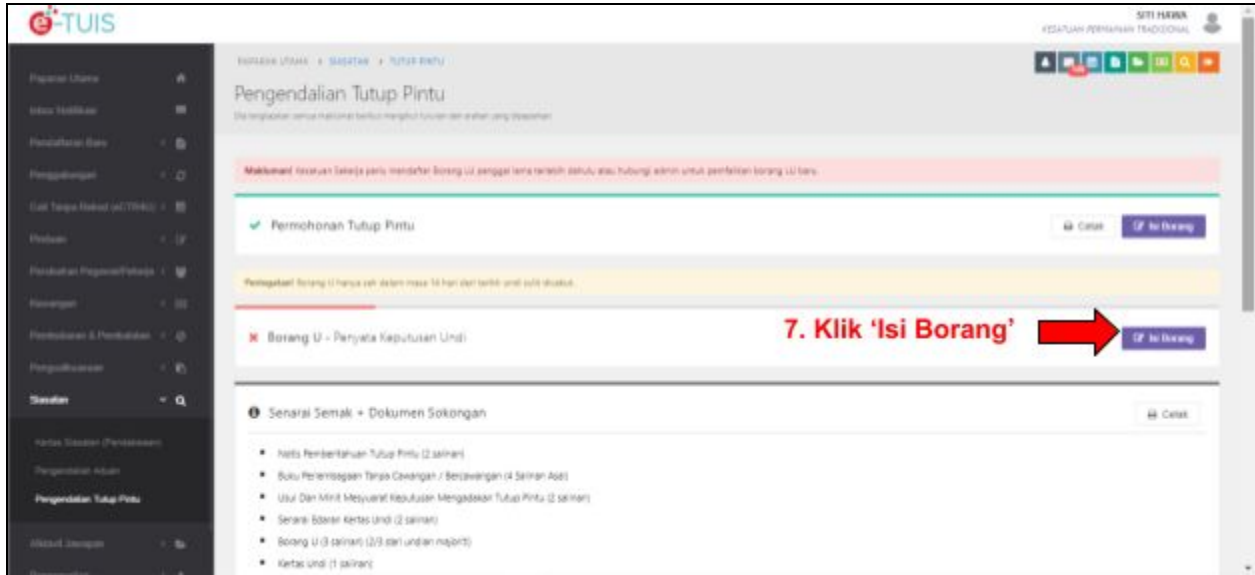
e-TUIS

SITI HAWA
KESATUAN PERMAINAN TRADISIONAL

Paparan Utama
Inbox Notifikasi
Pendaftaran Baru
Penggabungan
Cuti Tanpa Rekod (eCTRKU)
Pindaan
Perakuan Pegawai/Pekerja
Kewangan
Pembubaran & Pembatalan
Pengadilan
Siasatan
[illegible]
Pengendalian Aduan
Pengendalian Tutup Pintu
Aktiviti Jawapan

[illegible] › SIASATAN › TUTUP PINTU

Pengendalian Tutup Pintu

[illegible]

Maklumat! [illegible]

✔ Permohonan Tutup Pintu

Cetak
Isi Borang

Peringatan! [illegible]

✖ Borang U - Penyata Keputusan Undi

7. Klik 'Isi Borang'

Isi Borang

Senarai Semak + Dokumen Sokongan

Cetak

• Notis Pemberitahuan Tutup Pintu (2 salinan)
• Buku Pertelingkahan Tanpa Cawangan / Bercawangan (4 Salinan Asal)
• Usul Dan Minit Mesyuarat Keputusan Mengadakan Tutup Pintu (2 salinan)
• Senarai Edaran Kertas Undi (2 salinan)
• Borang U (3 salinan) (2/3 dari undian majoriti)
• Kertas Undi (1 salinan)